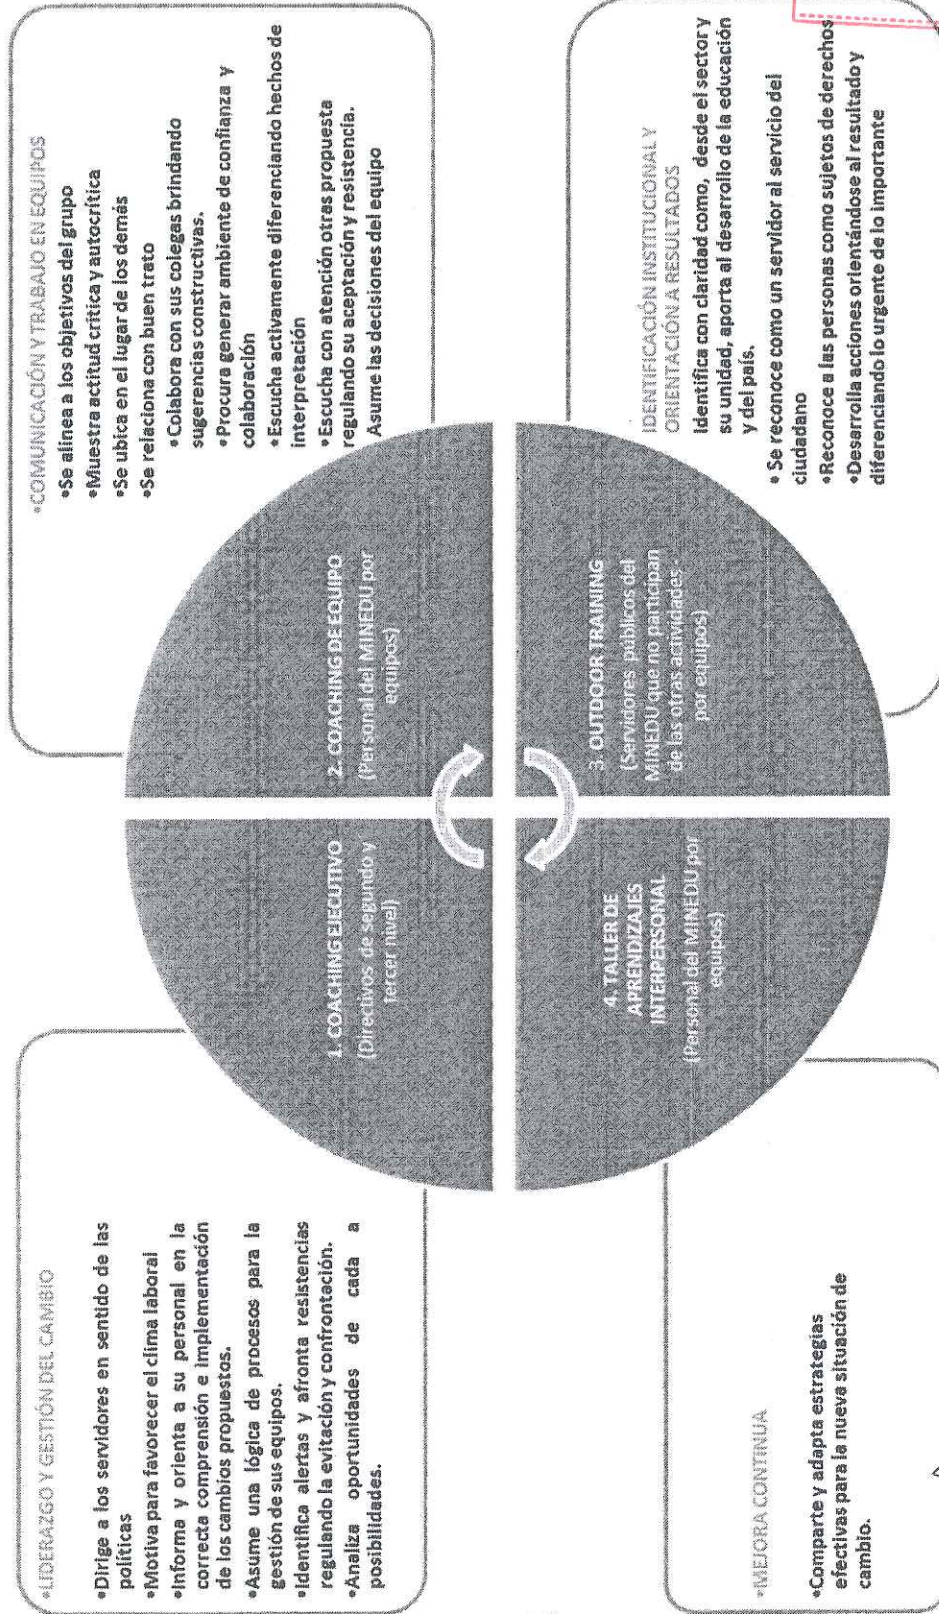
•LIDERAZGO Y GESTIÓN DEL CAMBIO

•Dirige a los servidores en sentido de las políticas
•Motiva para favorecer el clima laboral
•Informa y orienta a su personal en la correcta comprensión e implementación de los cambios propuestos.
•Asume una lógica de procesos para la gestión de sus equipos.
•Identifica alertas y afronta resistencias regulando la evitación y confrontación.
•Analiza oportunidades de cada a posibilidades.

1. COACHING EJECUTIVO
(Directivos de segundo y tercer nivel)

2. COACHING DE EQUIPO
(Personal del MINEDU por equipos)

3. OUTDOOR TRAINING
(Servidores públicos del MINEDU que no participan de las otras actividades por equipos)

4. TALLER DE APRENDIZAJES INTERPERSONAL
(Personal del MINEDU por equipos)

•COMUNICACIÓN Y TRABAJO EN EQUIPOS
•Se alinea a los objetivos del grupo
•Muestra actitud crítica y autocrítica
•Se ubica en el lugar de los demás
•Se relaciona con buen trato
•Colabora con sus colegas brindando sugerencias constructivas.
•Procura generar ambiente de confianza y colaboración
•Escucha activamente diferenciando hechos de interpretación
•Escucha con atención otras propuesta regulando su aceptación y resistencia. Asume las decisiones del equipo

•MEJORA CONTINUA

•Comparte y adapta estrategias efectivas para la nueva situación de cambio.

IDENTIFICACIÓN INSTITUCIONAL Y ORIENTACIÓN A RESULTADOS
Identifica con claridad como, desde el sector y su unidad, aporta al desarrollo de la educación y del país.
• Se reconoce como un servidor al servicio del ciudadano
•Reconoce a las personas como sujetos de derechos
•Desarrolla acciones orientándose al resultado y diferenciando lo urgente de lo importante